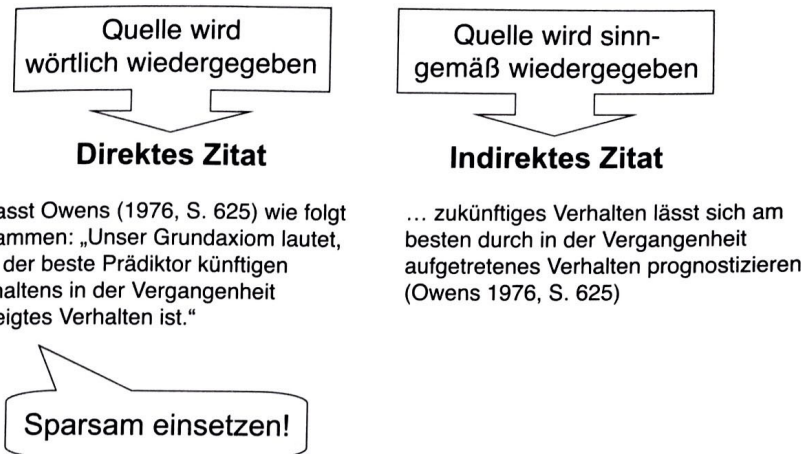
Quelle wird wörtlich wiedergegeben

Direktes Zitat

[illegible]asst Owens (1976, S. 625) wie folgt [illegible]ammen: „Unser Grundaxiom lautet, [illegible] der beste Prädiktor künftigen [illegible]haltens in der Vergangenheit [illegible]eigtes Verhalten ist."

Sparsam einsetzen!

Quelle wird sinngemäß wiedergegeben

Indirektes Zitat

... zukünftiges Verhalten lässt sich am besten durch in der Vergangenheit aufgetretenes Verhalten prognostizieren (Owens 1976, S. 625)